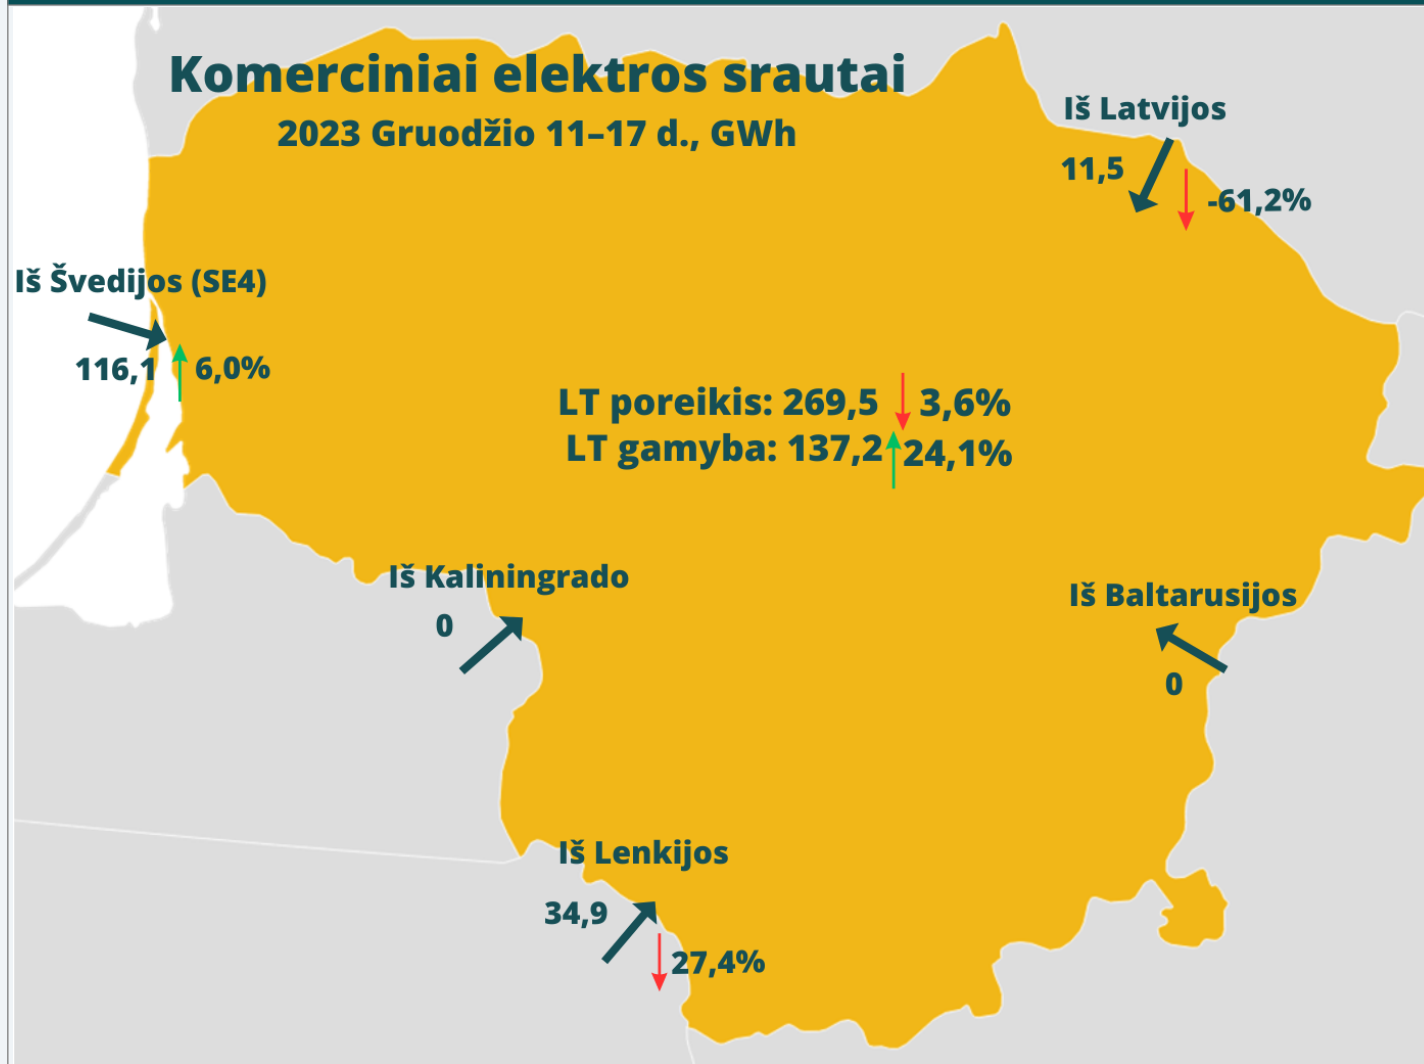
Komerciniai elektros srautai
2023 Gruodžio 11–17 d., GWh

Iš Latvijos
11,5
-61,2%

Iš Švedijos (SE4)
116,1
6,0%

LT poreikis: 269,5 3,6%
LT gamyba: 137,2 24,1%

Iš Kaliningrado
0

Iš Baltarusijos
0

Iš Lenkijos
34,9
27,4%